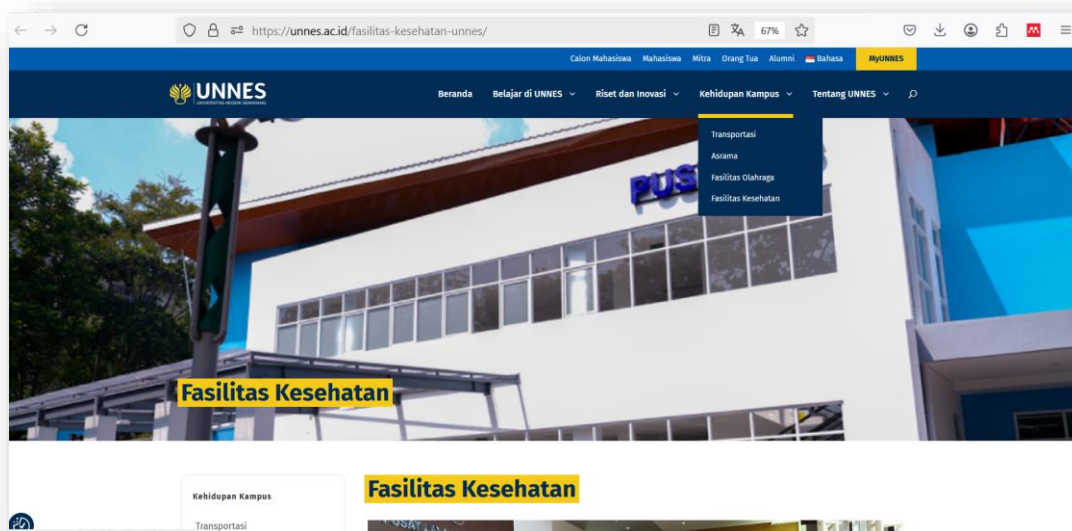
https://unnes.ac.id/fasilitas-kesehatan-unnes/

67%

Calon Mahasiswa Mahasiswa Mitra Orang Tua Alumni Bahasa MyUNNES

UNNES
UNIVERSITAS NEGERI SEMARANG

Beranda Belajar di UNNES Riset dan Inovasi Kehidupan Kampus Tentang UNNES

Transportasi
Asrama
Fasilitas Olahraga
Fasilitas Kesehatan

PUS

Fasilitas Kesehatan

Kehidupan Kampus
Transportasi

Fasilitas Kesehatan